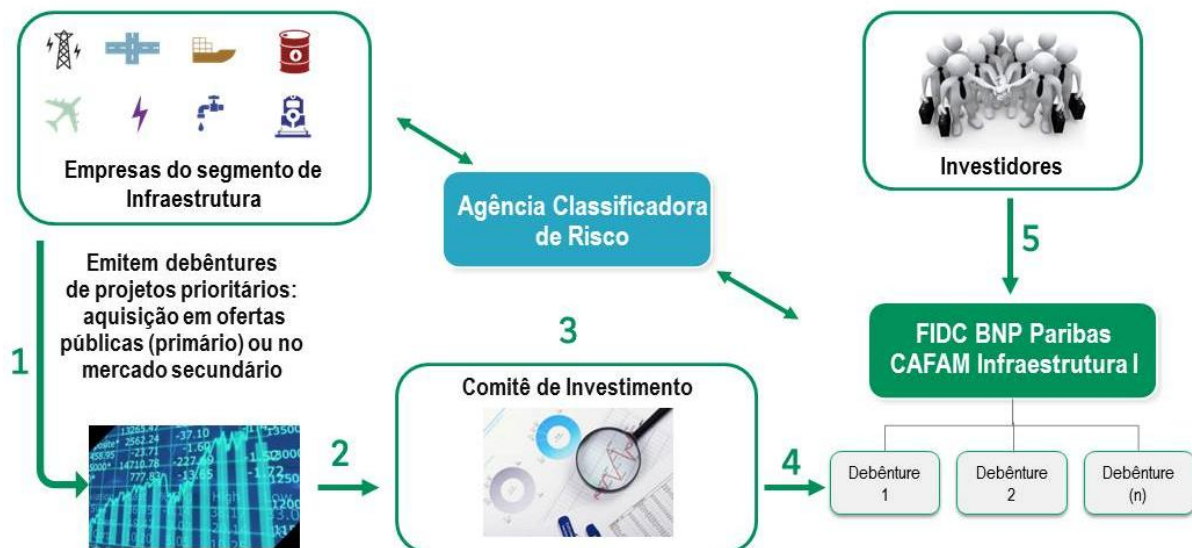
Empresas do segmento de Infraestrutura

Investidores

Agência Classificadora de Risco

Emitem debêntures de projetos prioritários: aquisição em ofertas públicas (primário) ou no mercado secundário

1

5

3

FIDC BNP Paribas CAFAM Infraestrutura I

Comitê de Investimento

2

4

Debênture 1

Debênture 2

Debênture (n)